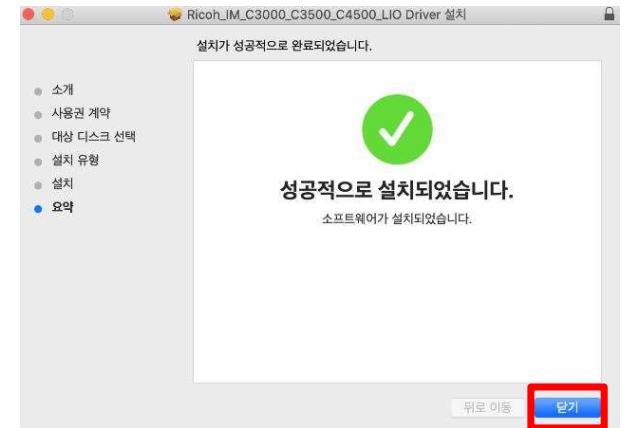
Ricoh_IM_C3000_C3500_C4500_LIO Driver 설치

설치가 성공적으로 완료되었습니다.

소개
사용권 계약
대상 디스크 선택
설치 유형
설치
요약

성공적으로 설치되었습니다.

소프트웨어가 설치되었습니다.

뒤로 이동
닫기